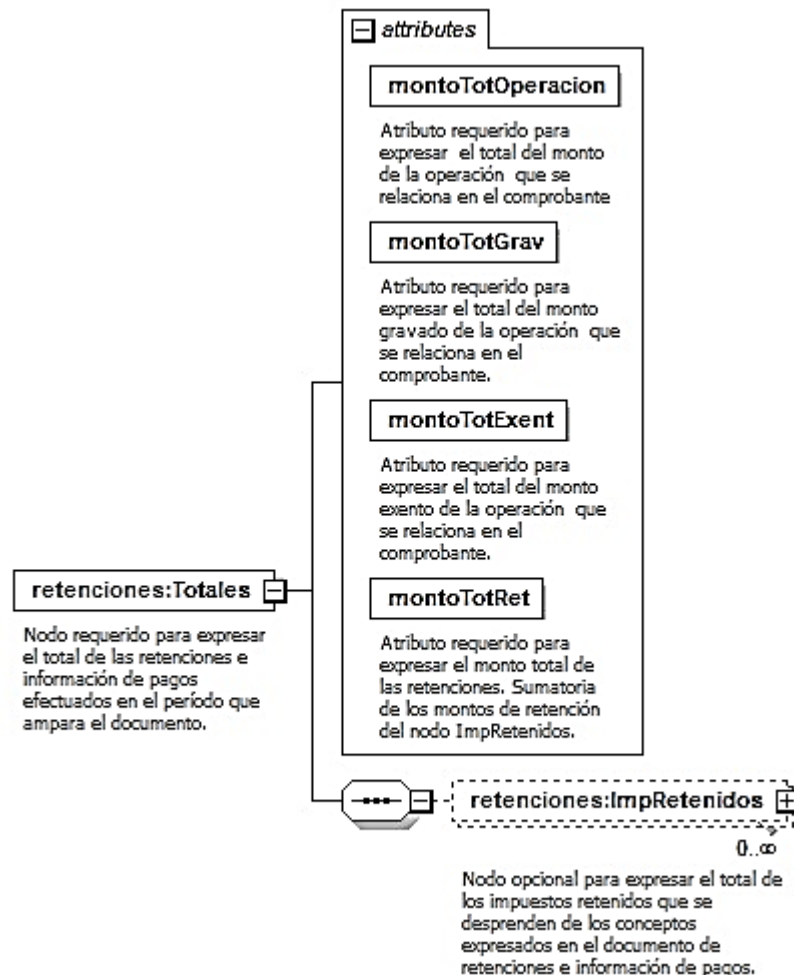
attributes

montoTotOperacion

Atributo requerido para expresar el total del monto de la operación que se relaciona en el comprobante

montoTotGrav

Atributo requerido para expresar el total del monto gravado de la operación que se relaciona en el comprobante.

montoTotExent

Atributo requerido para expresar el total del monto exento de la operación que se relaciona en el comprobante.

montoTotRet

Atributo requerido para expresar el monto total de las retenciones. Sumatoria de los montos de retención del nodo ImpRetenidos.

retenciones:Totales

Nodo requerido para expresar el total de las retenciones e información de pagos efectuados en el período que ampara el documento.

retenciones:ImpRetenidos

0..∞

Nodo opcional para expresar el total de los impuestos retenidos que se desprenden de los conceptos expresados en el documento de retenciones e información de pagos.